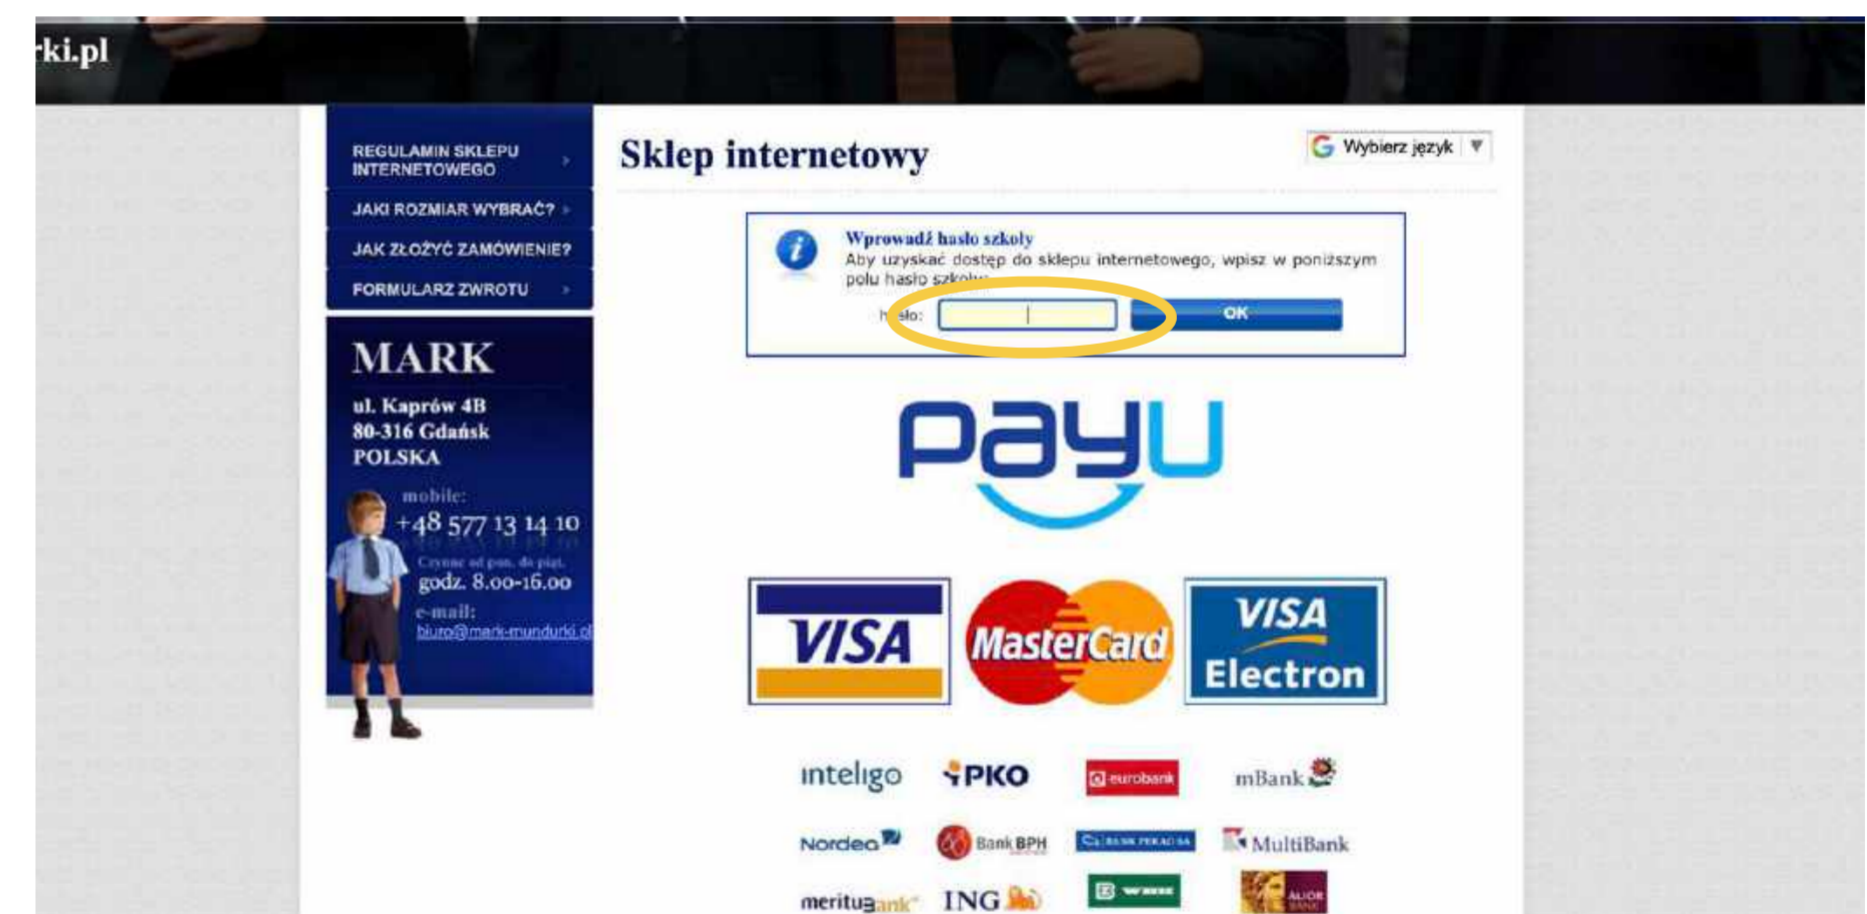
rki.pl

REGULAMIN SKLEPU INTERNETOWEGO

JAKI ROZMIAR WYBRAĆ?

JAK ZŁOŻYĆ ZAMÓWIENIE?

FORMULARZ ZWROTU

MARK
ul. Kaprów 4B
80-316 Gdańsk
POLSKA

mobile:
+48 577 13 14 10
Czynne od pon. do piąt.
godz. 8.00-16.00
e-mail:
biuro@mark-mundurki.pl

Sklep internetowy

Wybierz język

Wprowadź hasło szkoły
Aby uzyskać dostęp do sklepu internetowego, wpisz w poniższym polu hasło szkoły.

hasło:

OK

payu

VISA

MasterCard

VISA Electron

inteligo

PKO

eurobank

mBank

Nordea

Bank BPH

BANK PEKAO SA

MultiBank

meritumbank

ING

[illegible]

ALIOR BANK